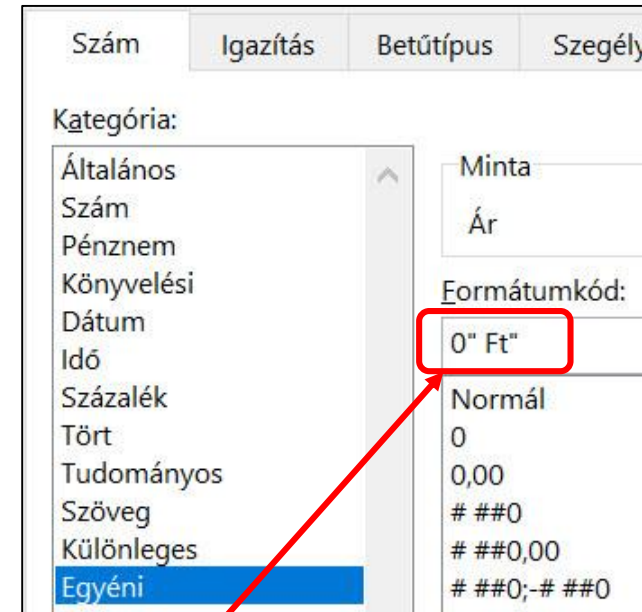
Szám Igazítás Betűtípus Szegély

Kategória:

Általános
Szám
Pénznem
Könyvelési
Dátum
Idő
Százalék
Tört
Tudományos
Szöveg
Különleges
Egyéni

Minta

Ár

Formátumkód:

0" Ft"

Normál
0
0,00
# ##0
# ##0,00
# ##0;-# ##0